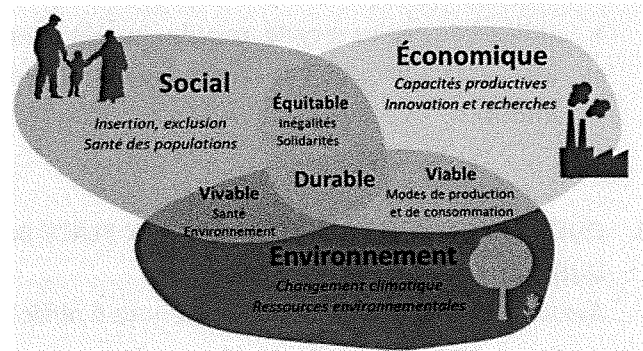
Social
Insertion, exclusion
Santé des populations

Économique
Capacités productives
Innovation et recherches

Équitable
Inégalités
Solidarités

Durable

Viable
Modes de production
et de consommation

Vivable
Santé
Environnement

Environnement
Changement climatique
Ressources environnementales